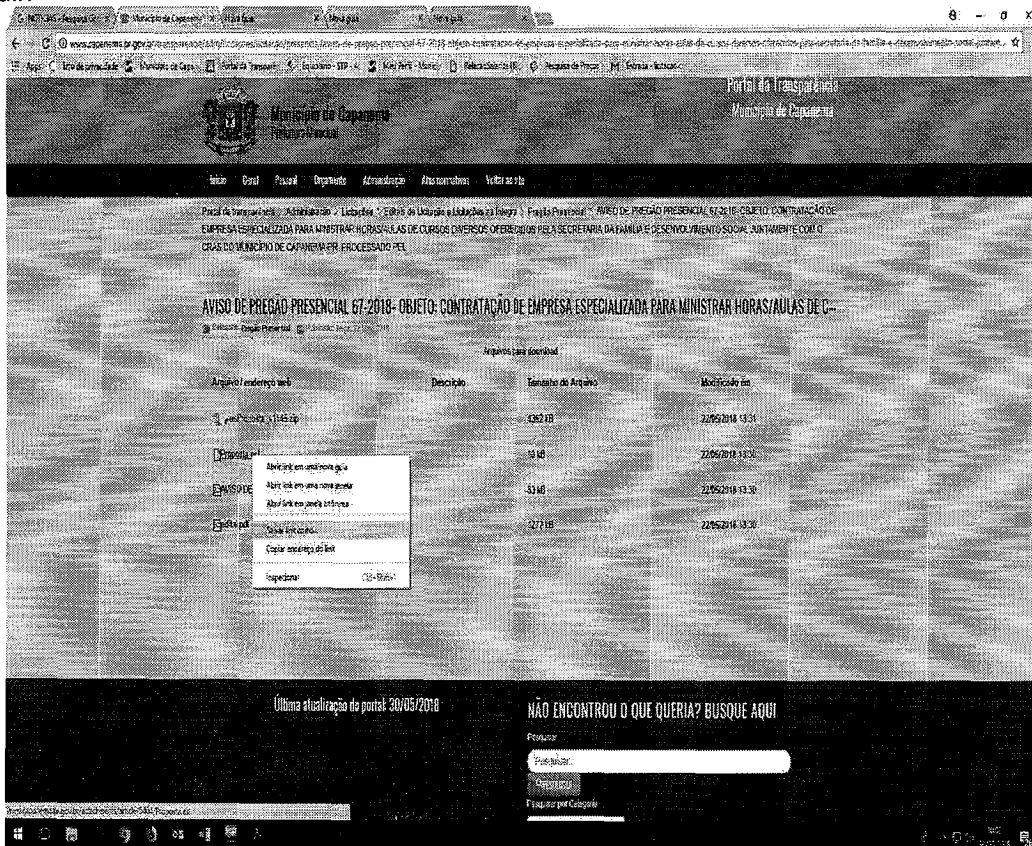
Portal da Transparência
Município de Capanema

Município de Capanema
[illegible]

Início Geral Pessoal Orçamento Administração Atos normativos Voltar ao site

Portal da transparência / Administração / Licitações / Editais de Licitação e Licitações na Íntegra / Pregão Presencial / AVISO DE PREGÃO PRESENCIAL 67-2018- OBJETO: CONTRATAÇÃO DE EMPRESA ESPECIALIZADA PARA MINISTRAR HORAS/AULAS DE CURSOS DIVERSOS OFERECIDOS PELA SECRETARIA DA FAMÍLIA E DESENVOLVIMENTO SOCIAL JUNTAMENTE COM O CRAS DO MUNICÍPIO DE CAPANEMA-PR. PROCESSADO PEL

AVISO DE PREGÃO PRESENCIAL 67-2018- OBJETO: CONTRATAÇÃO DE EMPRESA ESPECIALIZADA PARA MINISTRAR HORAS/AULAS DE C...

Categoria: Pregão Presencial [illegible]

Arquivos para download

| Arquivo / endereço web | Descrição | Tamanho do Arquivo | Modificado em |
|---|---|---|---|
| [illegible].zip | | 4362 KB | 22/05/2018 13:31 |
| Proposta.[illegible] | | 13 kB | 22/05/2018 13:30 |
| AVISO DE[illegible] | | 53 kB | 22/05/2018 13:30 |
| Edital.pdf | | 1271 kB | 22/05/2018 13:30 |

Abrir link em uma nova guia
Abrir link em uma nova janela
Abrir link em janela anônima
Salvar link como...
Copiar endereço do link
Inspecionar Ctrl+Shift+I

Última atualização do portal: 30/05/2018

NÃO ENCONTROU O QUE QUERIA? BUSQUE AQUI
Pesquisar
Pesquisar...
Pesquisar
Pesquisar por Categoria